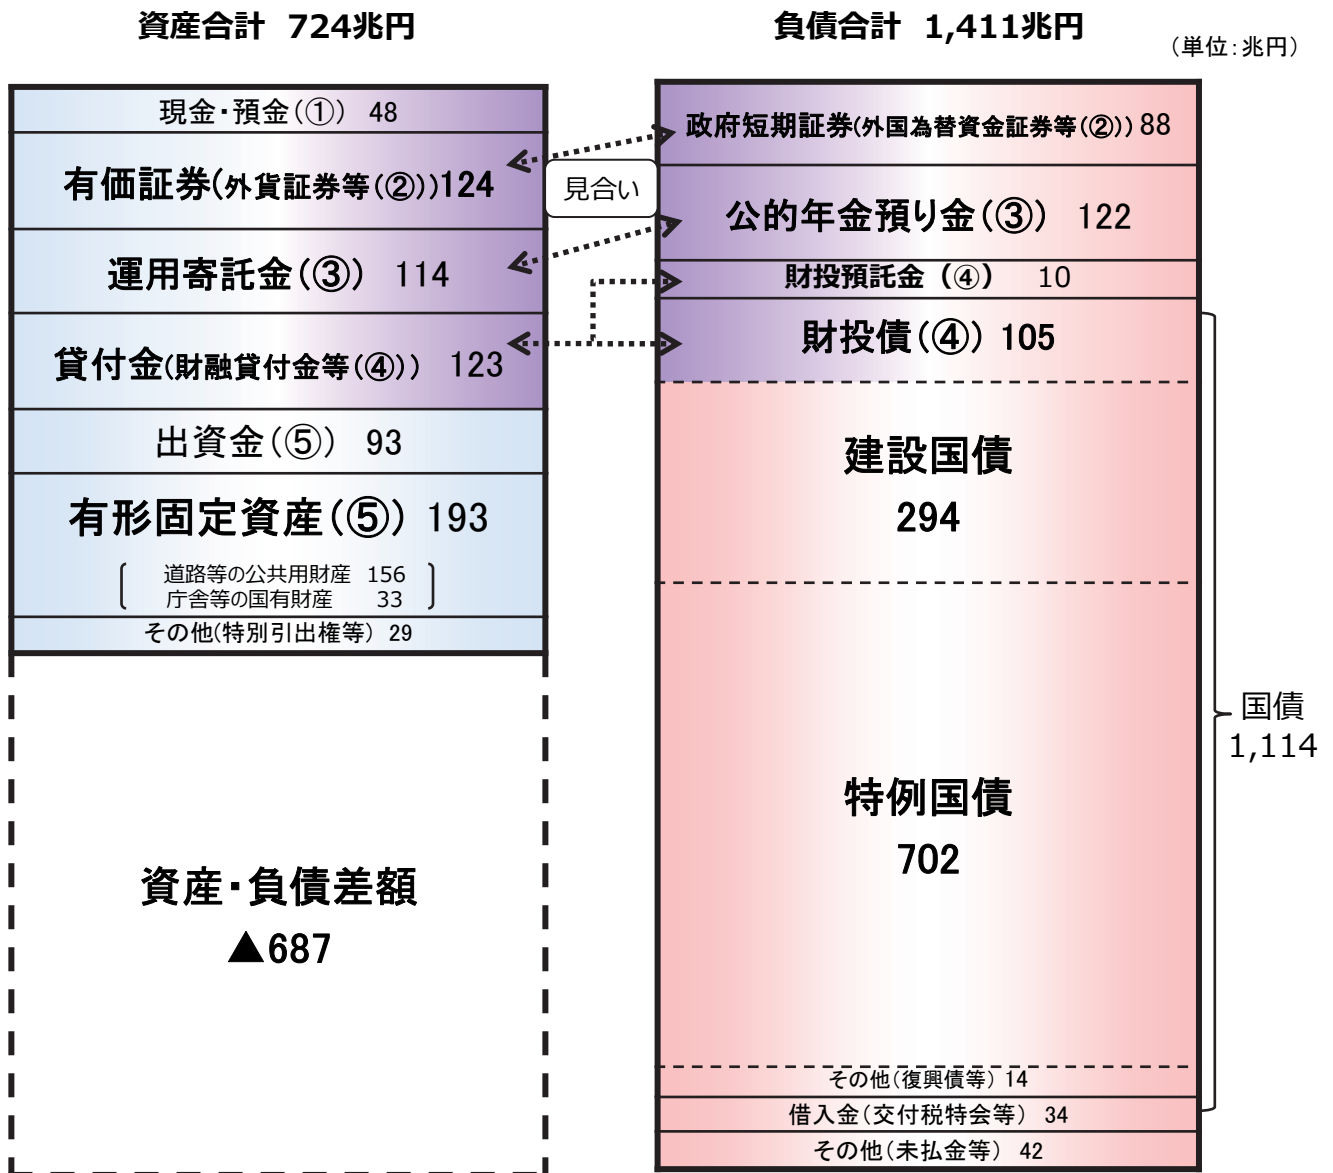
資産合計 724兆円

負債合計 1,411兆円

（単位：兆円）

現金・預金（①） 48

有価証券(外貨証券等(②))124

運用寄託金(③) 114

貸付金(財融貸付金等(④)) 123

出資金(⑤) 93

有形固定資産(⑤) 193

道路等の公共用財産 156
庁舎等の国有財産 33

その他(特別引出権等) 29

資産・負債差額
▲687

見合い

政府短期証券(外国為替資金証券等(②)) 88

公的年金預り金(③) 122

財投預託金（④） 10

財投債(④) 105

建設国債
294

特例国債
702

その他(復興債等) 14

借入金(交付税特会等) 34

その他(未払金等) 42

国債
1,114